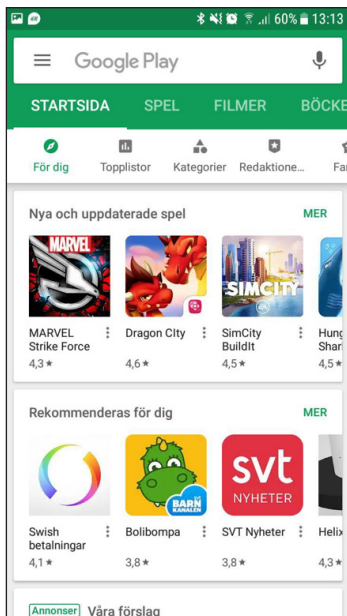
60% 13:13

Google Play

STARTSIDA SPEL FILMER BÖCKE

För dig Topplistor Kategorier Redaktione... Fa

Nya och uppdaterade spel MER

MARVEL

MARVEL Strike Force 4,3 ★

Dragon City 4,6 ★

SIMCITY

SimCity BuildIt 4,5 ★

Hung Shar 4,5 ★

Rekommenderas för dig MER

Swish betalningar 4,1 ★

BARN KANALEN

Bolibompa 3,8 ★

svt NYHETER

SVT Nyheter 3,8 ★

Helix 4,3 ★

Annonser Våra förslag